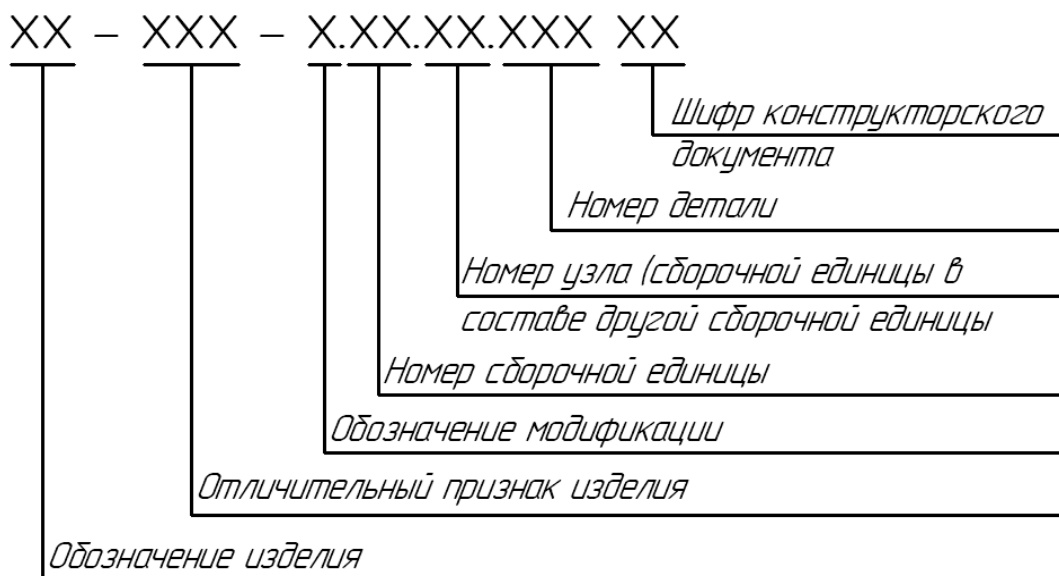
XX – XXX – X.XX.XX.XXX XX

Шифр конструкторского документа

Номер детали

Номер узла (сборочной единицы в составе другой сборочной единицы

Номер сборочной единицы

Обозначение модификации

Отличительный признак изделия

Обозначение изделия